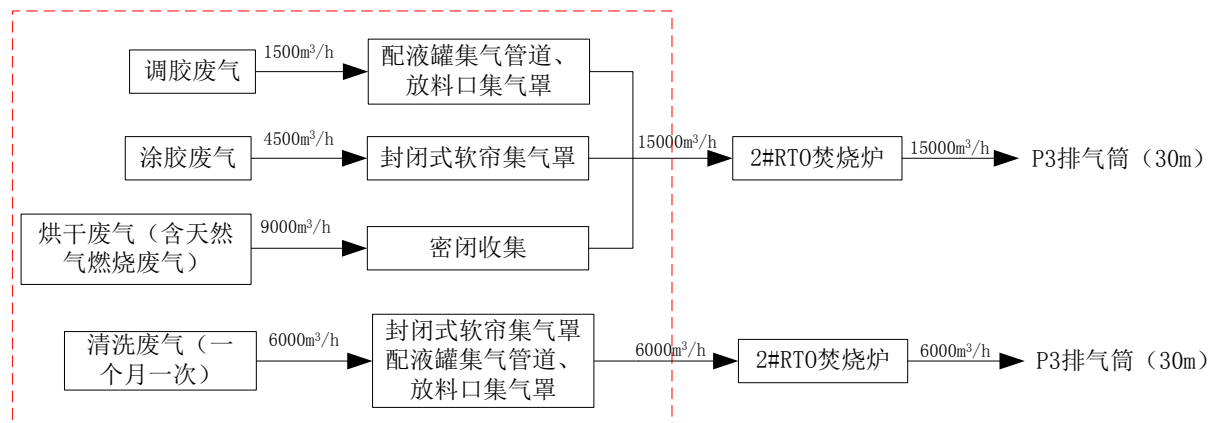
调胶废气

$1500m^3/h$

配液罐集气管道、放料口集气罩

涂胶废气

$4500m^3/h$

封闭式软帘集气罩

$15000m^3/h$

2#RTO焚烧炉

$15000m^3/h$

P3排气筒（30m）

烘干废气（含天然气燃烧废气）

$9000m^3/h$

密闭收集

清洗废气（一个月一次）

$6000m^3/h$

封闭式软帘集气罩配液罐集气管道、放料口集气罩

$6000m^3/h$

2#RTO焚烧炉

$6000m^3/h$

P3排气筒（30m）